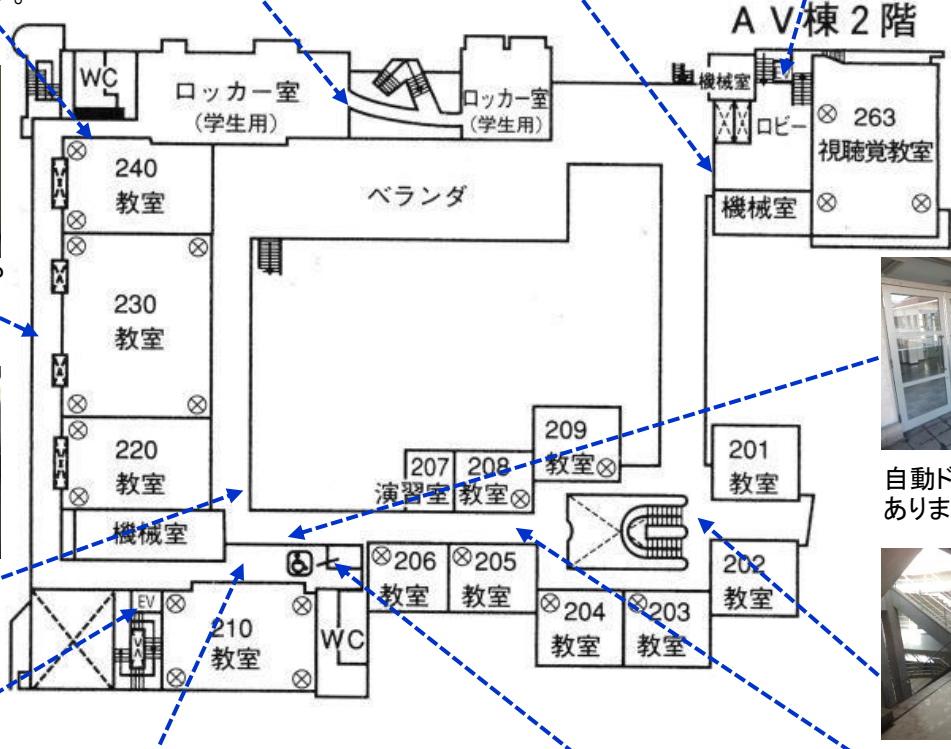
AV棟2階

WC

ロッカー室
(学生用)

ロッカー室
(学生用)

機械室

ロビー

263
視聴覚教室

240
教室

ベランダ

機械室

230
教室

220
教室

209
教室

201
教室

207
演習室

208
教室

自動ド
ありま

機械室

206
教室

205
教室

202
教室

EV

210
教室

WC

204
教室

203
教室